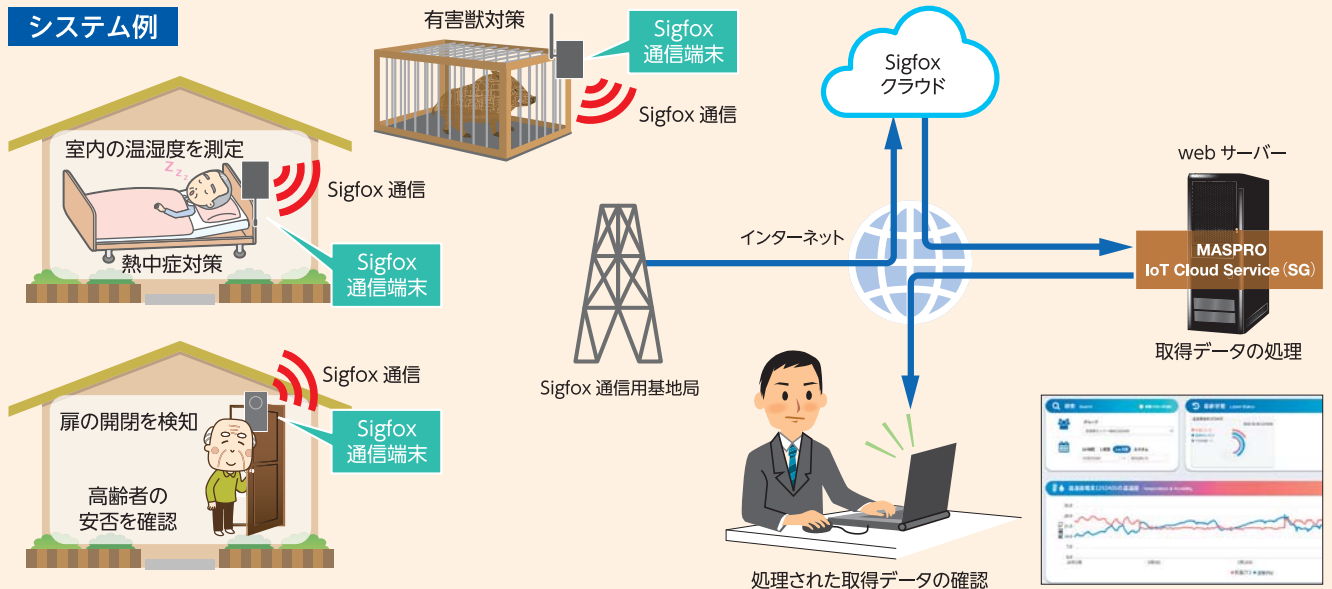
システム例

有害獣対策

Sigfox
通信端末

Sigfox 通信

Sigfox
クラウド

室内の温湿度を測定

Sigfox 通信

熱中症対策

Sigfox
通信端末

web サーバー

インターネット

MASPRO
IoT Cloud Service（SG）

取得データの処理

Sigfox 通信

扉の開閉を検知

Sigfox
通信端末

高齢者の
安否を確認

Sigfox 通信用基地局

処理された取得データの確認